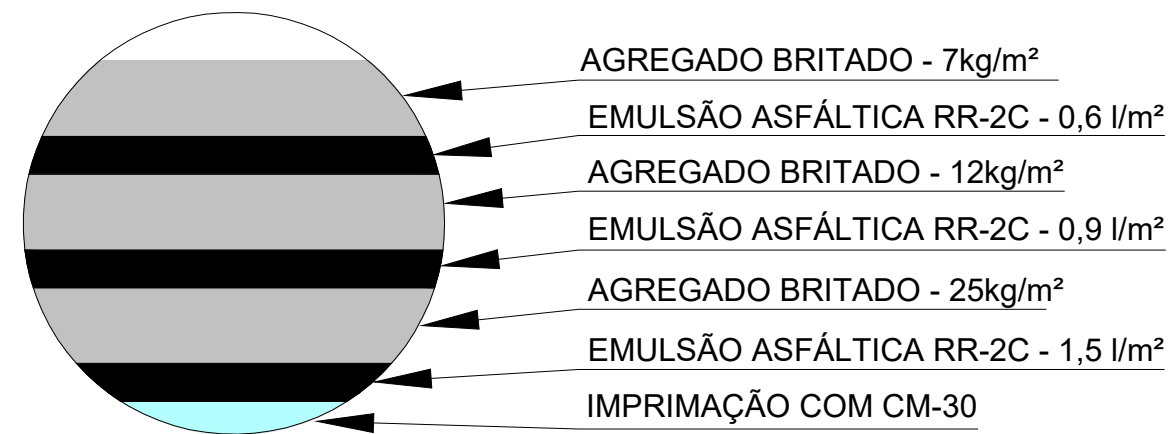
AGREGADO BRITADO - 7kg/m²

EMULSÃO ASFÁLTICA RR-2C - 0,6 l/m²

AGREGADO BRITADO - 12kg/m²

EMULSÃO ASFÁLTICA RR-2C - 0,9 l/m²

AGREGADO BRITADO - 25kg/m²

EMULSÃO ASFÁLTICA RR-2C - 1,5 l/m²

IMPRIMAÇÃO COM CM-30